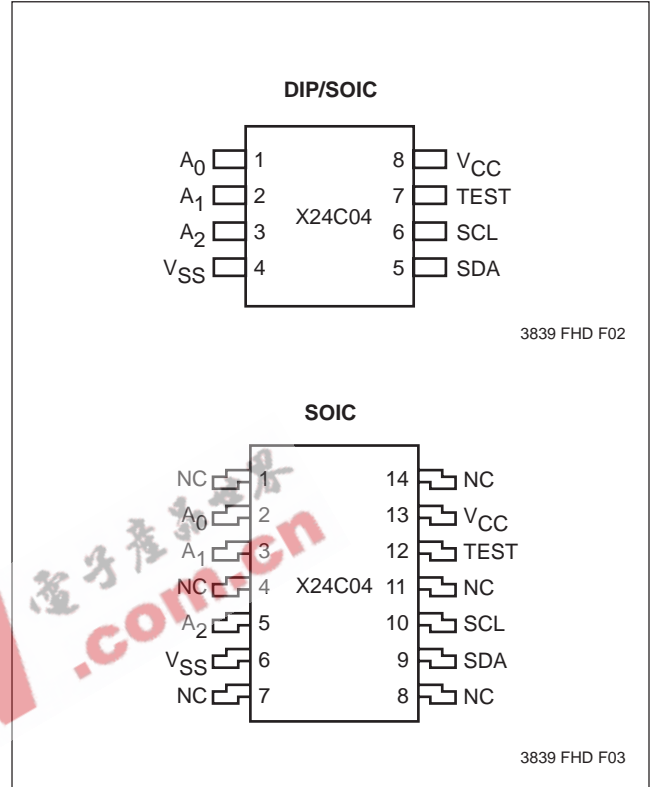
DIP/SOIC

$A_0$ 1
$A_1$ 2
$A_2$ 3
$V_{SS}$ 4

X24C04

8 $V_{CC}$
7 TEST
6 SCL
5 SDA

3839 FHD F02

SOIC

NC 1
$A_0$ 2
$A_1$ 3
NC 4
$A_2$ 5
$V_{SS}$ 6
NC 7

X24C04

14 NC
13 $V_{CC}$
12 TEST
11 NC
10 SCL
9 SDA
8 NC

3839 FHD F03

電子產品世界
.com.cn